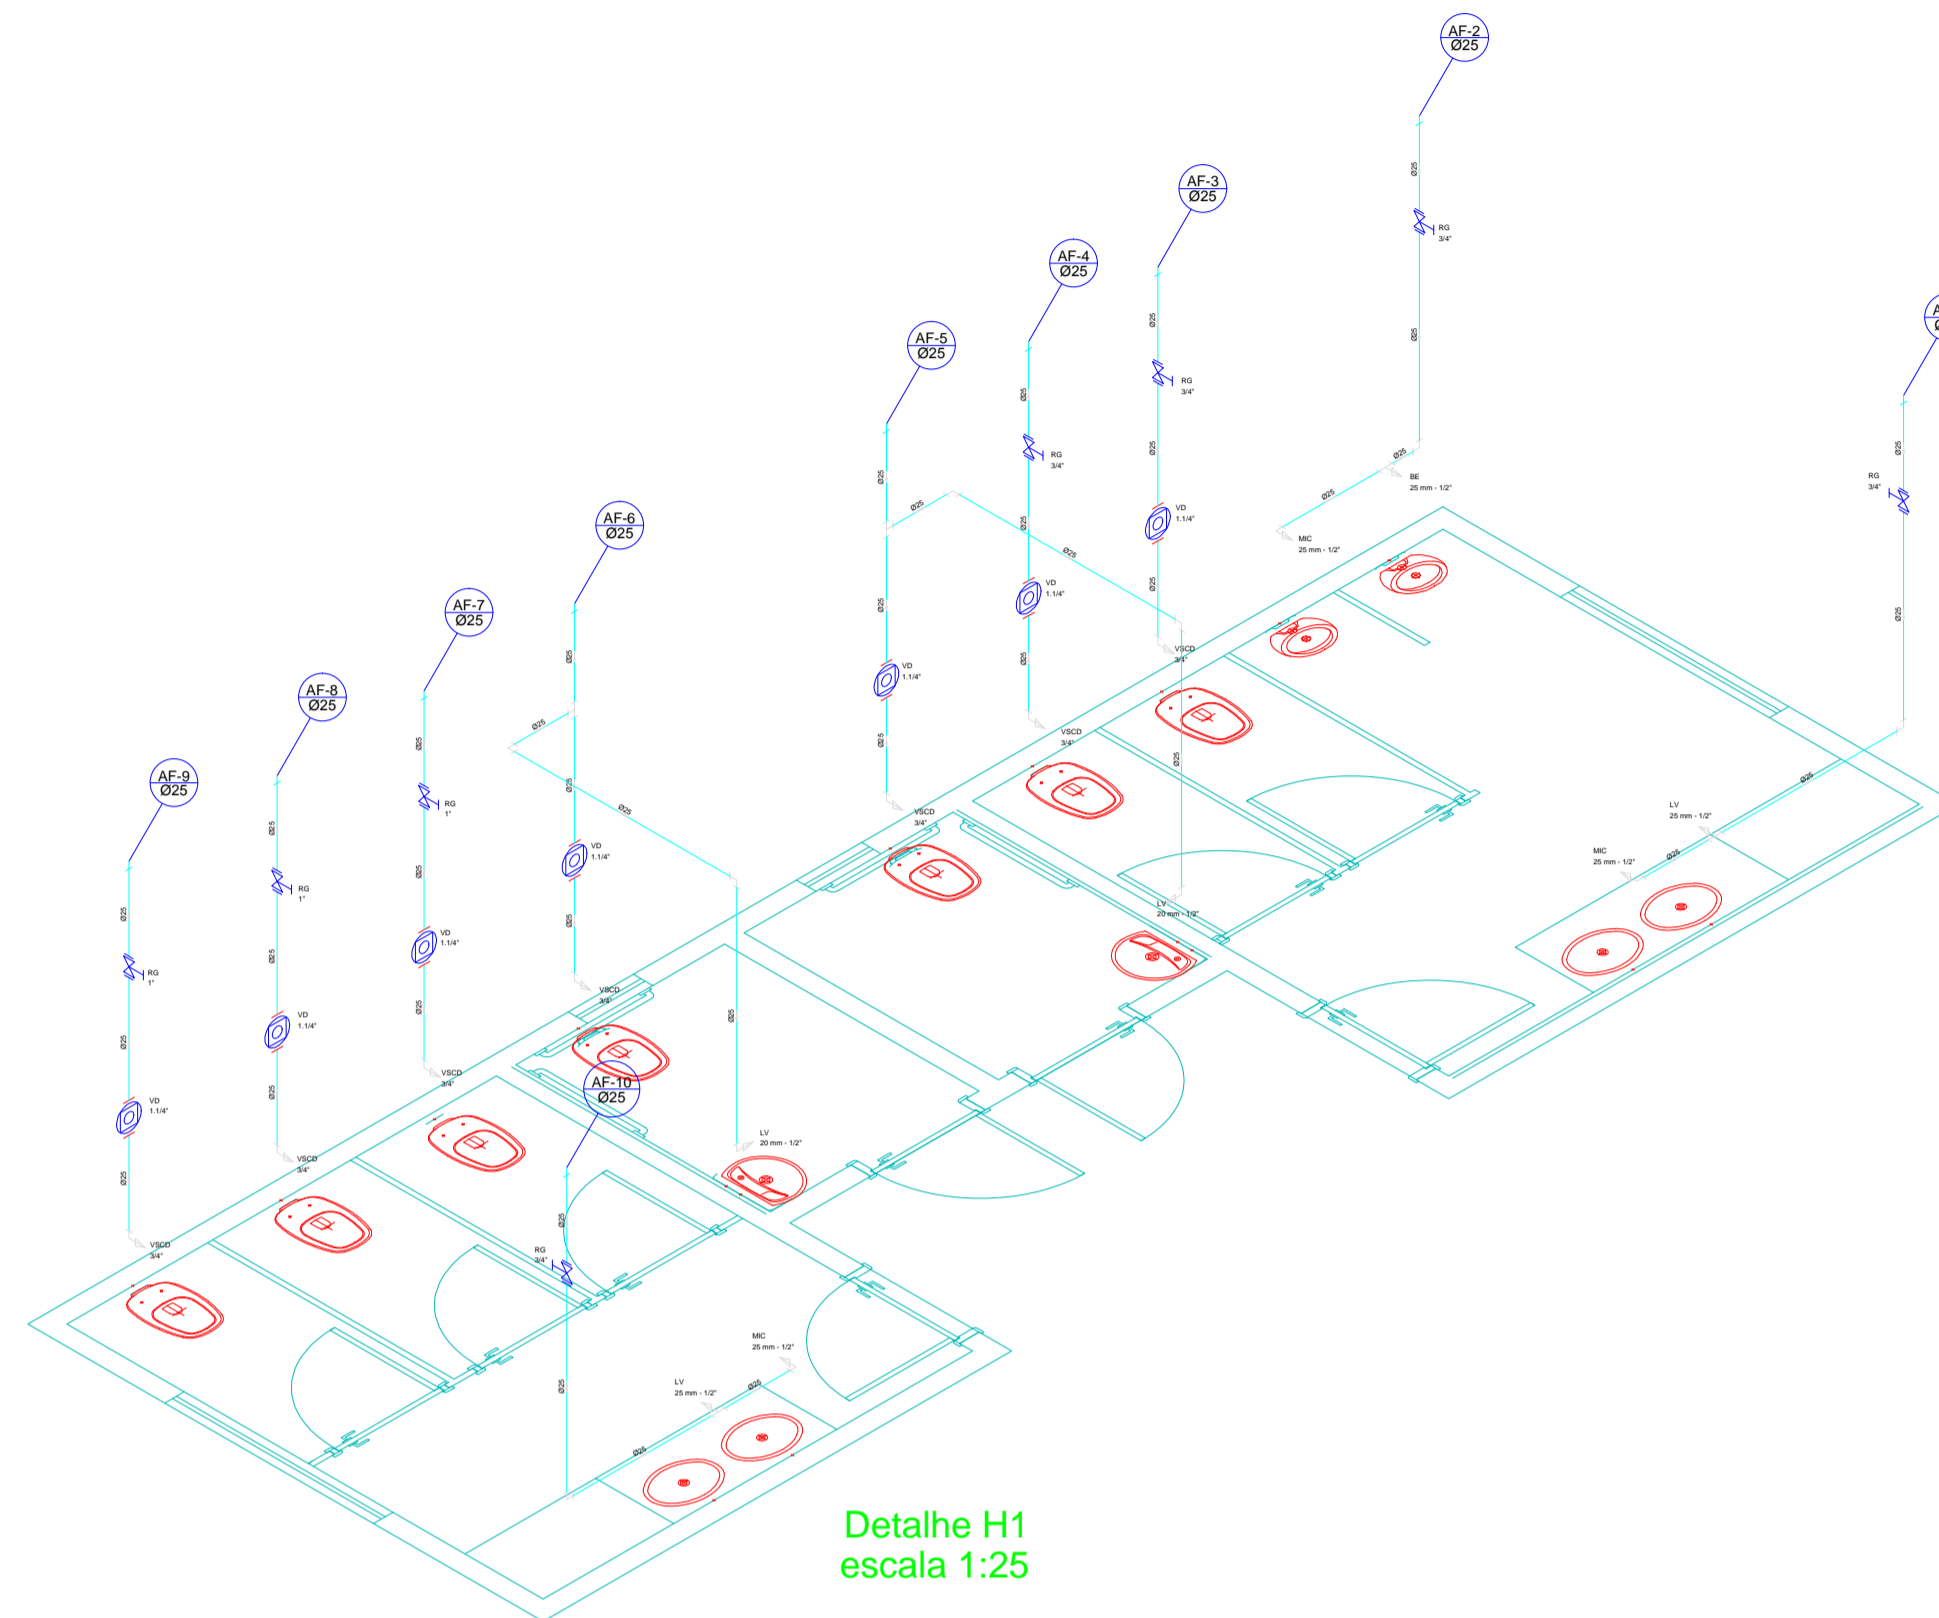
AF-2
Ø25

Ø25
RG
3/4"
Ø25
Ø25
BE
25 mm - 1/2"
Ø25
MIC
25 mm - 1/2"

AF-3
Ø25

Ø25
RG
3/4"
Ø25
VD
1.1/4"
Ø25
VSCD
3/4"

AF-4
Ø25

Ø25
RG
3/4"
Ø25
VD
1.1/4"
Ø25
VSCD
3/4"

AF-5
Ø25

Ø25
Ø25
Ø25
Ø25
VD
1.1/4"
Ø25
VSCD
3/4"

Ø25
LV
20 mm - 1/2"

A
Ø
Ø25
RG
3/4"
Ø25
Ø25
LV
25 mm - 1/2"
MIC
25 mm - 1/2"
Ø25

AF-6
Ø25

Ø25
Ø25
Ø25
Ø25
VD
1.1/4"
Ø25
VSCD
3/4"
Ø25
LV
20 mm - 1/2"

AF-7
Ø25

Ø25
RG
1"
Ø25
VD
1.1/4"
Ø25
VSCD
3/4"

AF-8
Ø25

Ø25
RG
1"
Ø25
VD
1.1/4"
Ø25
VSCD
3/4"

AF-9
Ø25

Ø25
RG
1"
Ø25
VD
1.1/4"
Ø25
VSCD
3/4"

AF-10
Ø25

Ø25
RG
3/4"
Ø25
MIC
25 mm - 1/2"
LV
25 mm - 1/2"
Ø25
Ø25

Detalhe H1
escala 1:25